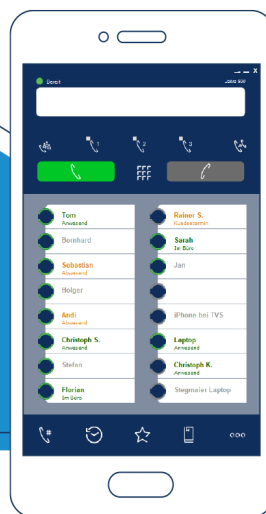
Bereit

Jane Wil

1 2 3

Tom
Anwesend

Bernhard

Sebastian
Abwesend

Holger

Andi
Abwesend

Christoph S.
Anwesend

Stefan

Florian
Im Büro

Rainer S.
Kundentermin

Sarah
Im Büro

Jan

iPhone bei TVS

Laptop
Anwesend

Christoph K.
Anwesend

Stegmaier Laptop